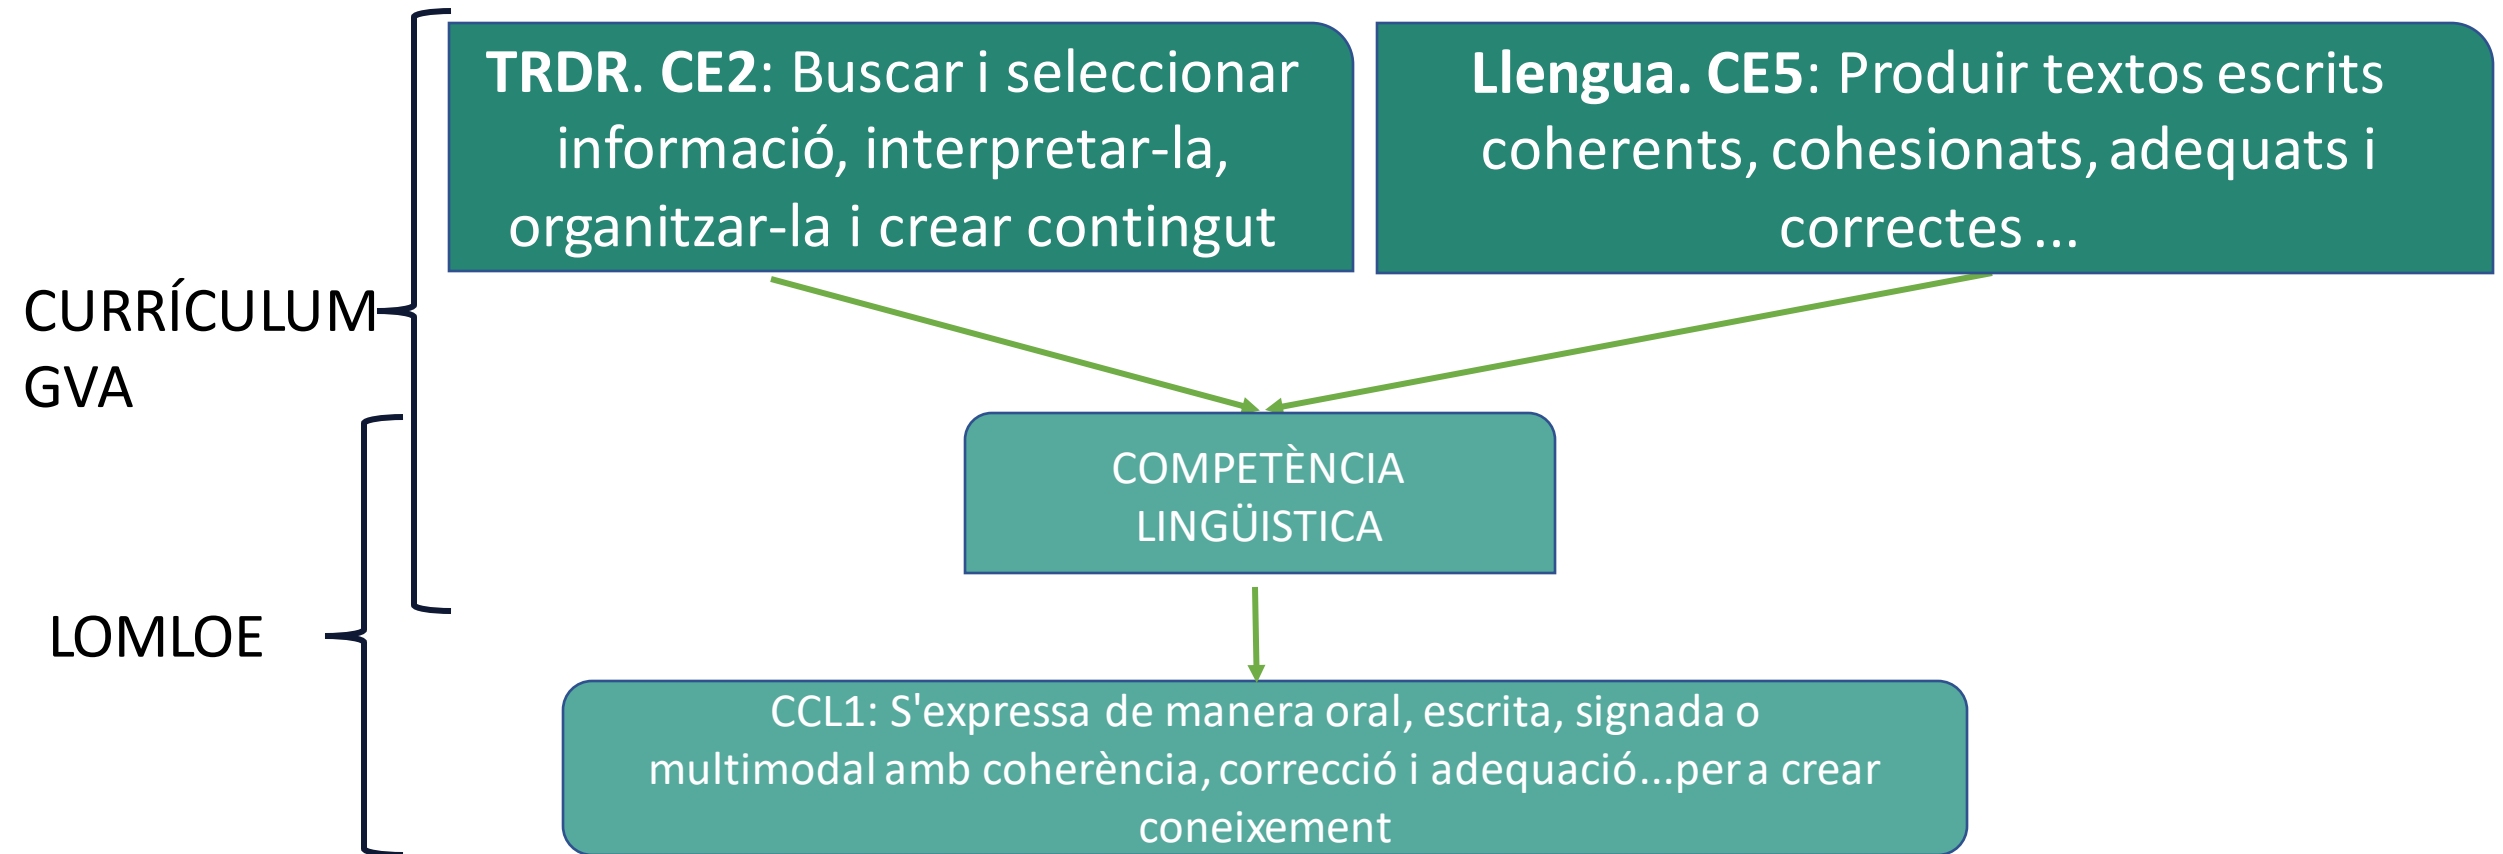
CURRÍCULUM GVA

LOMLOE

**TRDR. CE2**: Buscar i seleccionar informació, interpretar-la, organitzar-la i crear contingut

**Llengua. CE5**: Produir textos escrits coherents, cohesionats, adequats i correctes ...

COMPETÈNCIA LINGÜISTICA

CCL1: S'expressa de manera oral, escrita, signada o multimodal amb coherència, correcció i adequació...per a crear coneixement